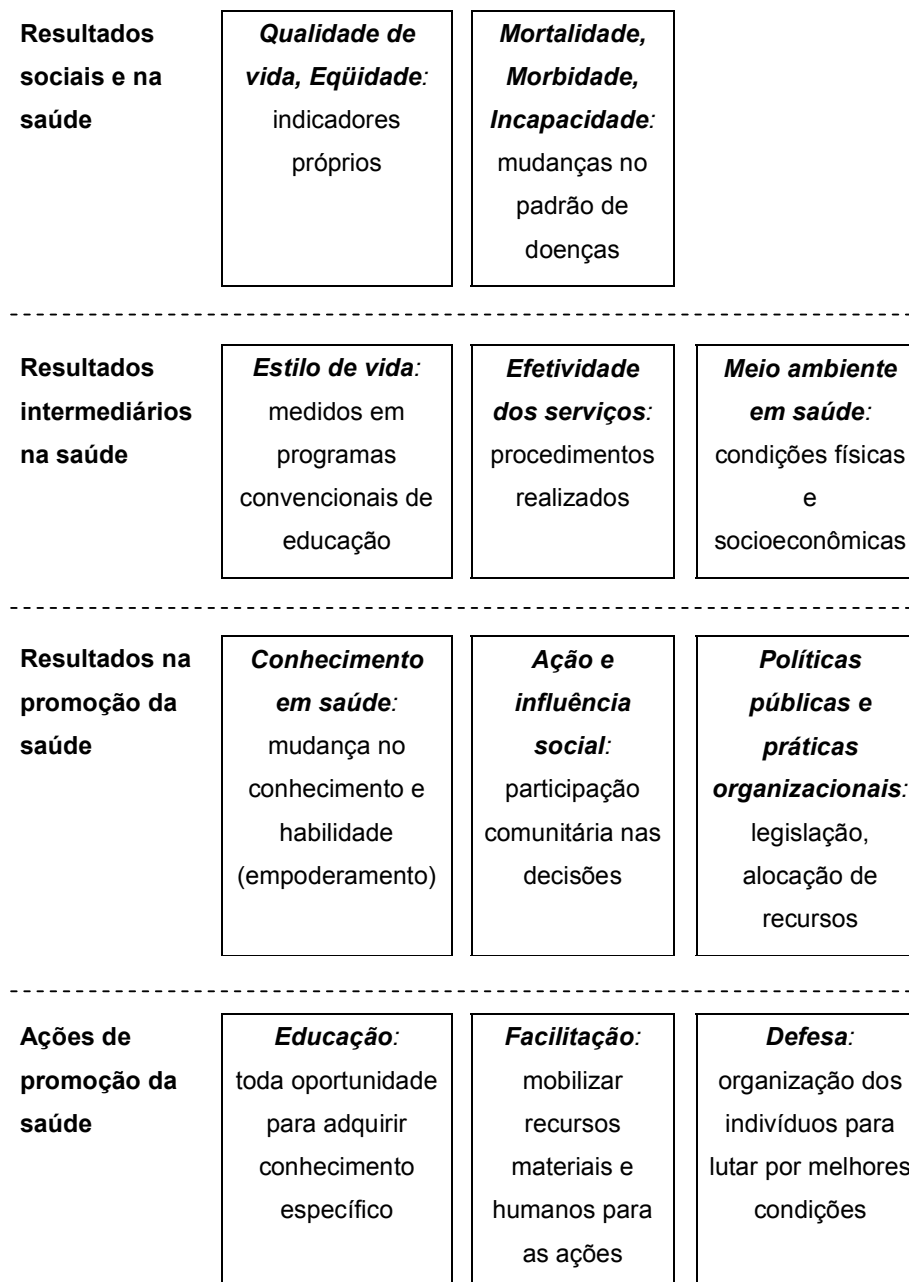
Resultados sociais e na saúde

Qualidade de vida, Eqüidade: indicadores próprios

Mortalidade, Morbidade, Incapacidade: mudanças no padrão de doenças

Resultados intermediários na saúde

Estilo de vida: medidos em programas convencionais de educação

Efetividade dos serviços: procedimentos realizados

Meio ambiente em saúde: condições físicas e socioeconômicas

Resultados na promoção da saúde

Conhecimento em saúde: mudança no conhecimento e habilidade (empoderamento)

Ação e influência social: participação comunitária nas decisões

Políticas públicas e práticas organizacionais: legislação, alocação de recursos

Ações de promoção da saúde

Educação: toda oportunidade para adquirir conhecimento específico

Facilitação: mobilizar recursos materiais e humanos para as ações

Defesa: organização dos indivíduos para lutar por melhores condições